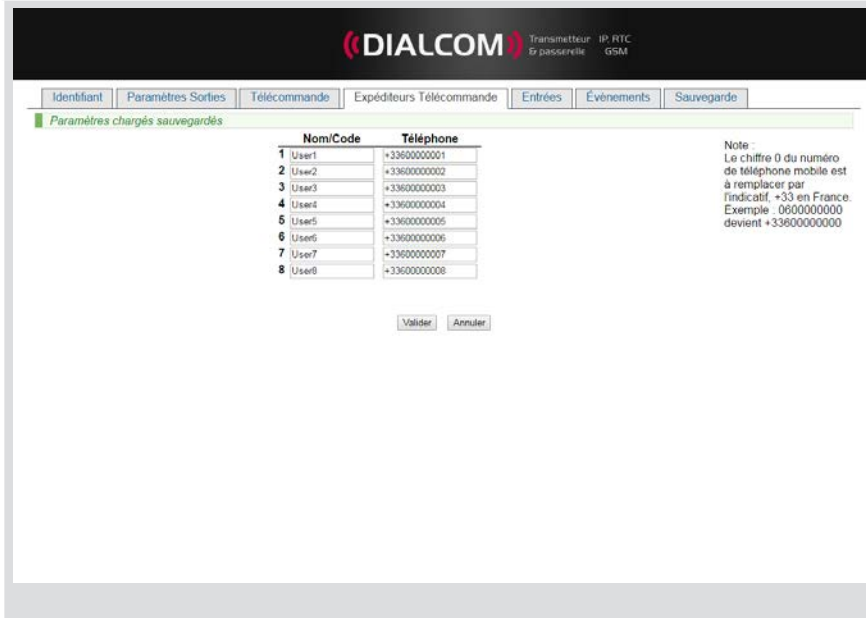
DIALCOM Transmetteur IP, RTC & passerelle GSM

Identifiant | Paramètres Sorties | Télécommande | Expéditeurs Télécommande | Entrées | Événements | Sauvegarde

Paramètres chargés sauvegardés

| | Nom/Code | Téléphone |
|---|---|---|
| 1 | User1 | +33600000001 |
| 2 | User2 | +33600000002 |
| 3 | User3 | +33600000003 |
| 4 | User4 | +33600000004 |
| 5 | User5 | +33600000005 |
| 6 | User6 | +33600000006 |
| 7 | User7 | +33600000007 |
| 8 | User8 | +33600000008 |

Note : Le chiffre 0 du numéro de téléphone mobile est à remplacer par l'indicatif, +33 en France. Exemple : 0600000000 devient +33600000000

Valider Annuler